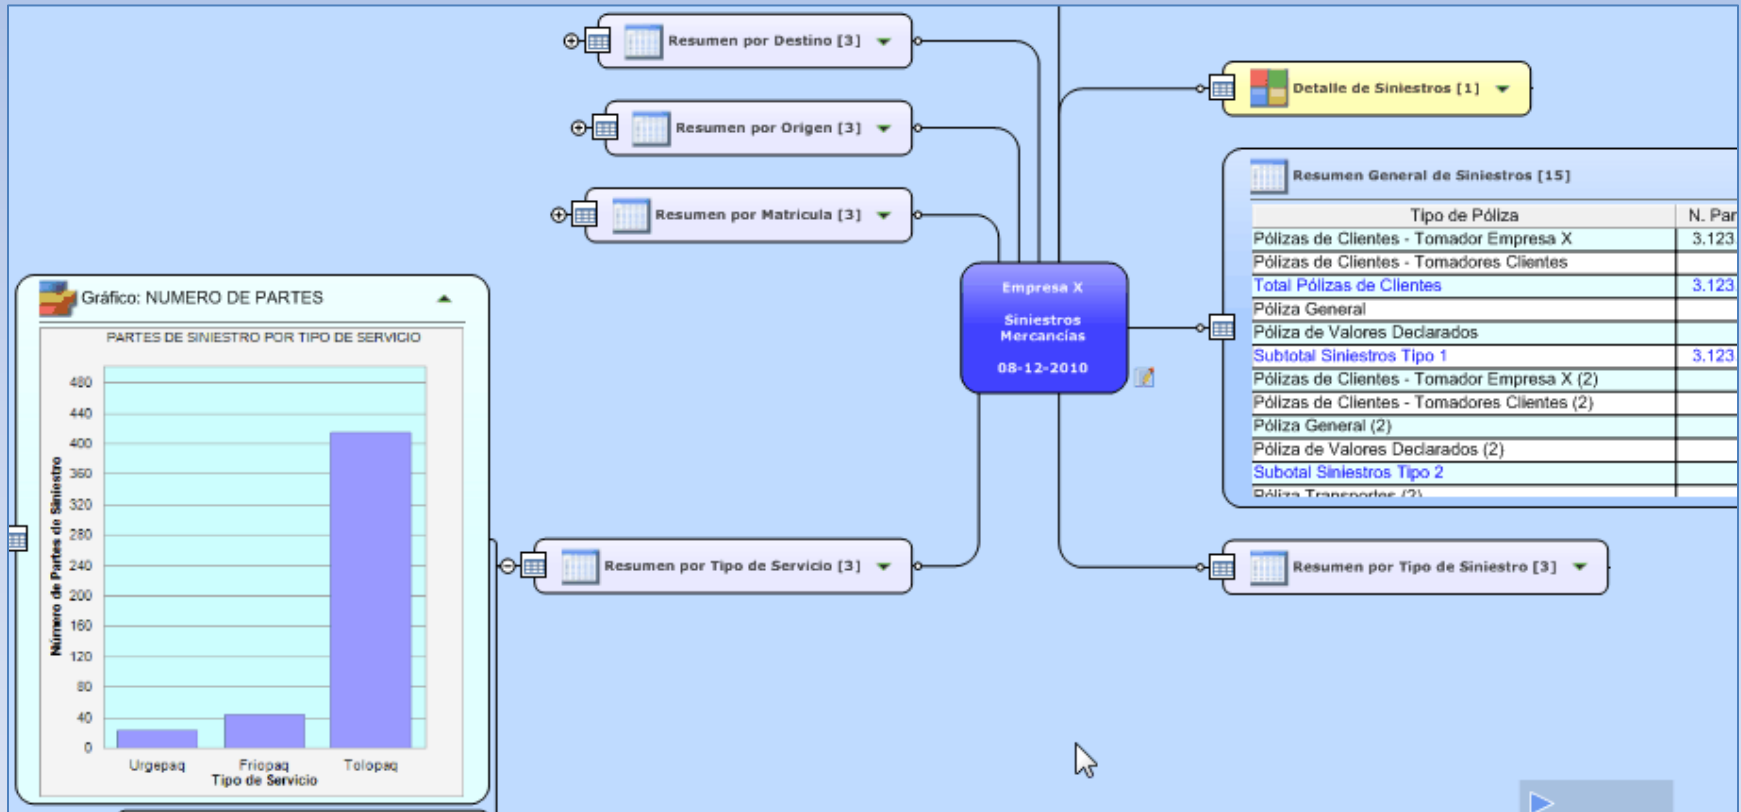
Resumen por Destino [3]

Resumen por Origen [3]

Resumen por Matricula [3]

Detalle de Siniestros [1]

Resumen General de Siniestros [15]

| Tipo de Póliza | N. Par |
|---|---|
| Pólizas de Clientes - Tomador Empresa X | 3.123 |
| Pólizas de Clientes - Tomadores Clientes | |
| Total Pólizas de Clientes | 3.123 |
| Póliza General | |
| Póliza de Valores Declarados | |
| Subtotal Siniestros Tipo 1 | 3.123 |
| Pólizas de Clientes - Tomador Empresa X (2) | |
| Pólizas de Clientes - Tomadores Clientes (2) | |
| Póliza General (2) | |
| Póliza de Valores Declarados (2) | |
| Subotal Siniestros Tipo 2 | |
| Póliza Transportes (2) | |

Empresa X

Siniestros Mercancías

08-12-2010

Gráfico: NUMERO DE PARTES

PARTES DE SINIESTRO POR TIPO DE SERVICIO

480
440
400
360
320
280
240
200
160
120
80
40
0

Número de Partes de Siniestro

Urgepaq
Friopaq
Tolopaq
Tipo de Servicio

Resumen por Tipo de Servicio [3]

Resumen por Tipo de Siniestro [3]